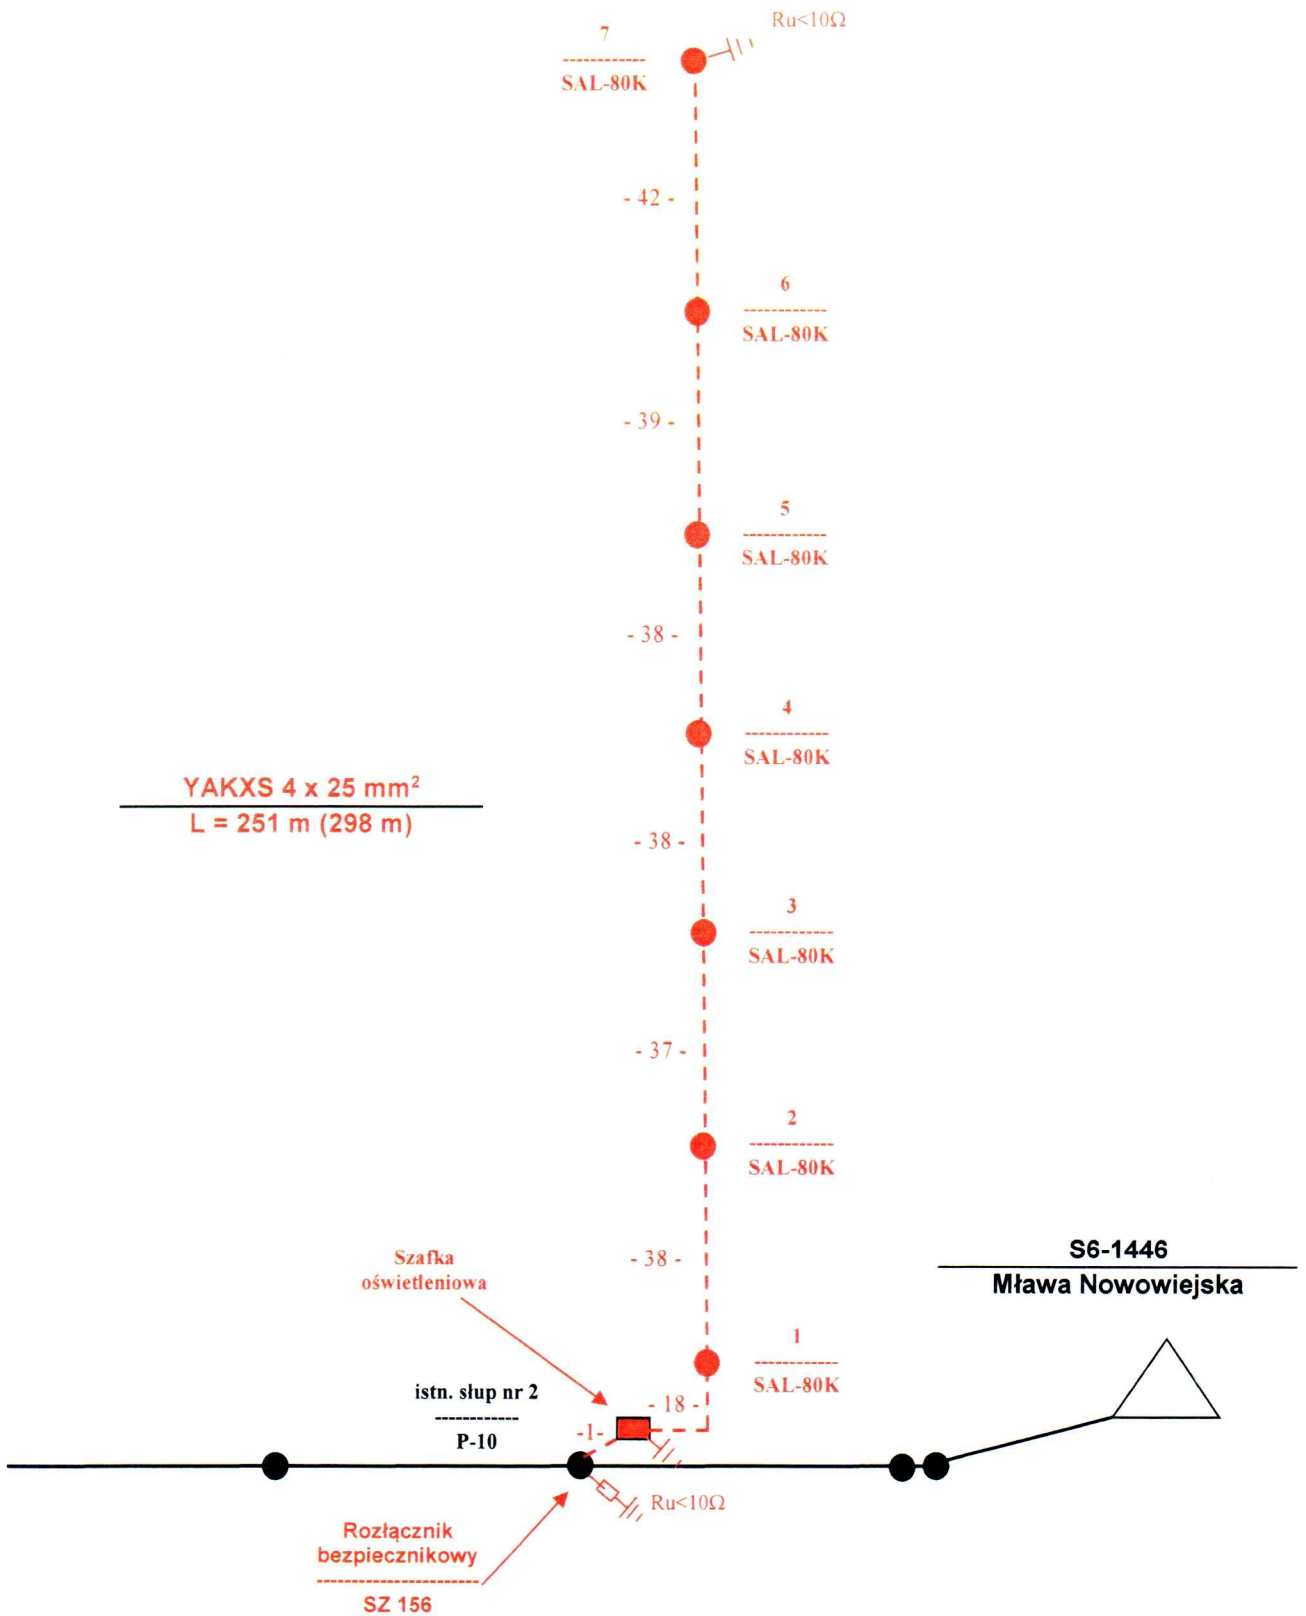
Ru<10Ω

7
SAL-80K

- 42 -

6
SAL-80K

- 39 -

5
SAL-80K

- 38 -

4
SAL-80K

YAKXS 4 x 25 mm$^2$
L = 251 m (298 m)

- 38 -

3
SAL-80K

- 37 -

2
SAL-80K

- 38 -

Szafka oświetleniowa

S6-1446
Mława Nowowiejska

1
SAL-80K

istn. słup nr 2
P-10

- 18 -

-1-

Ru<10Ω

Rozłącznik bezpiecznikowy
SZ 156